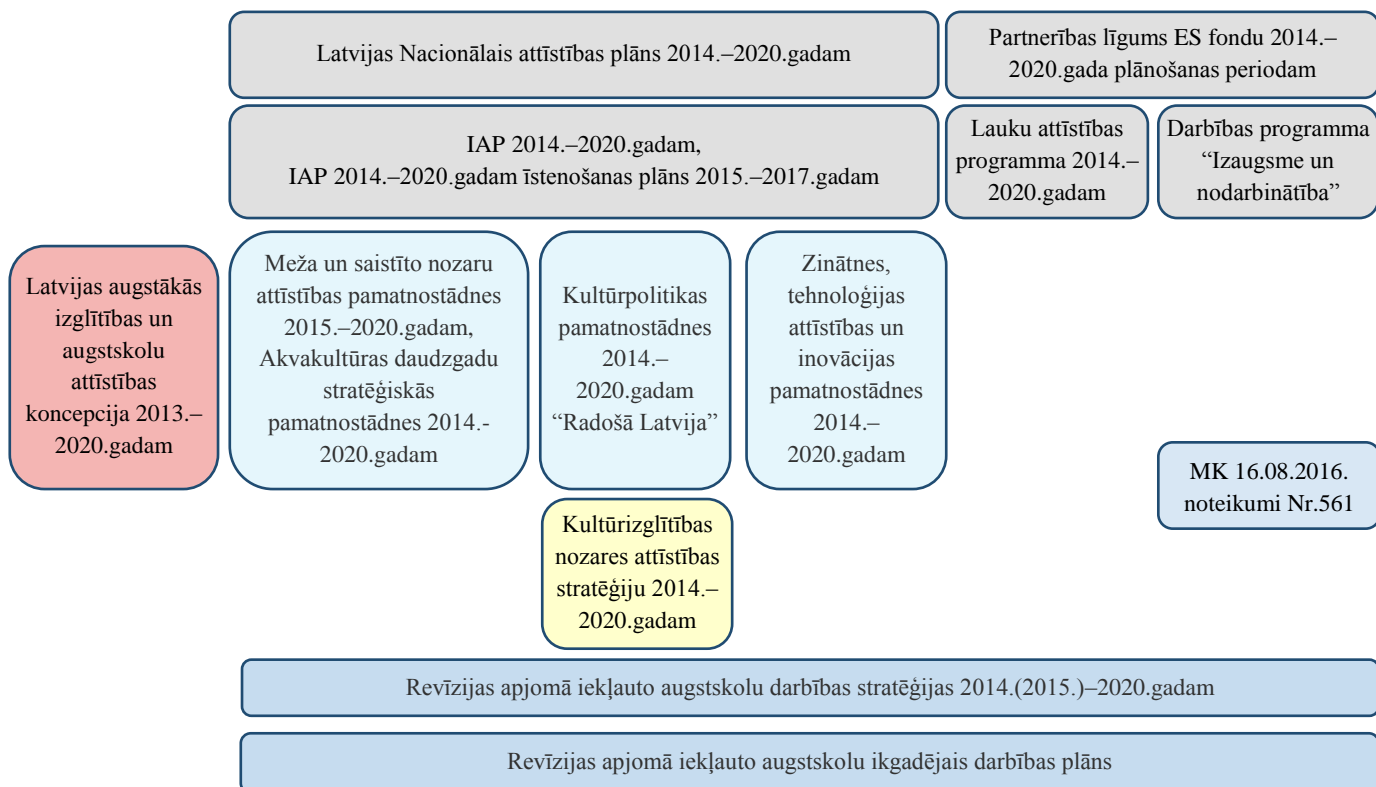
Latvijas Nacionālais attīstības plāns 2014.–2020.gadam

Partnerības līgums ES fondu 2014.–2020.gada plānošanas periodam

IAP 2014.–2020.gadam,
IAP 2014.–2020.gadam īstenošanas plāns 2015.–2017.gadam

Lauku attīstības programma 2014.–2020.gadam

Darbības programma "Izaugsme un nodarbinātība"

Latvijas augstākās izglītības un augstskolu attīstības koncepcija 2013.–2020.gadam

Meža un saistīto nozaru attīstības pamatnostādnes 2015.–2020.gadam, Akvakultūras daudzgadu stratēģiskās pamatnostādnes 2014.-2020.gadam

Kultūrpolitikas pamatnostādnes 2014.–2020.gadam "Radošā Latvija"

Zinātnes, tehnoloģijas attīstības un inovācijas pamatnostādnes 2014.–2020.gadam

MK 16.08.2016. noteikumi Nr.561

Kultūrizglītības nozares attīstības stratēģiju 2014.–2020.gadam

Revīzijas apjomā iekļauto augstskolu darbības stratēģijas 2014.(2015.)–2020.gadam

Revīzijas apjomā iekļauto augstskolu ikgadējais darbības plāns